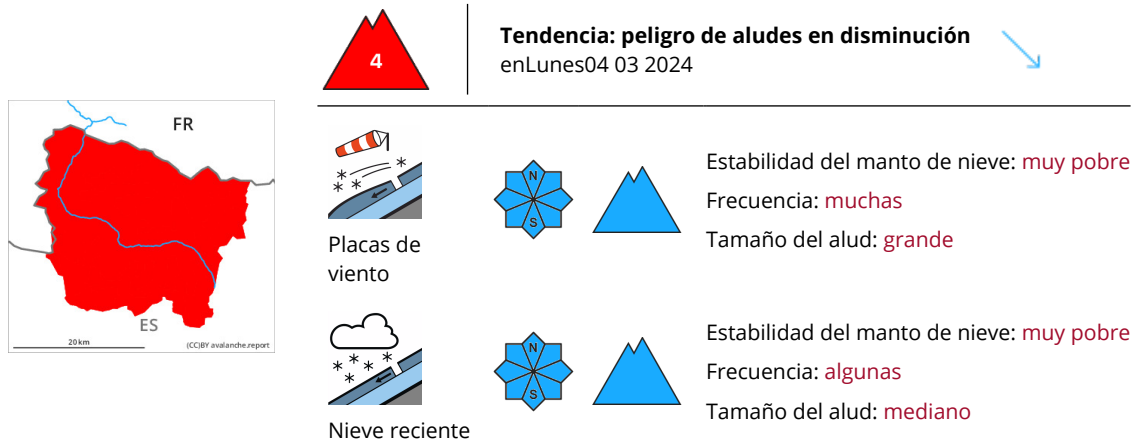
4

**Tendencia: peligro de aludes en disminución**
enLunes04 03 2024

FR
ES
20 km
(CC)BY avalanche.report

N
S

Placas de viento

Estabilidad del manto de nieve: muy pobre
Frecuencia: muchas
Tamaño del alud: grande

N
S

Nieve reciente

Estabilidad del manto de nieve: muy pobre
Frecuencia: algunas
Tamaño del alud: mediano